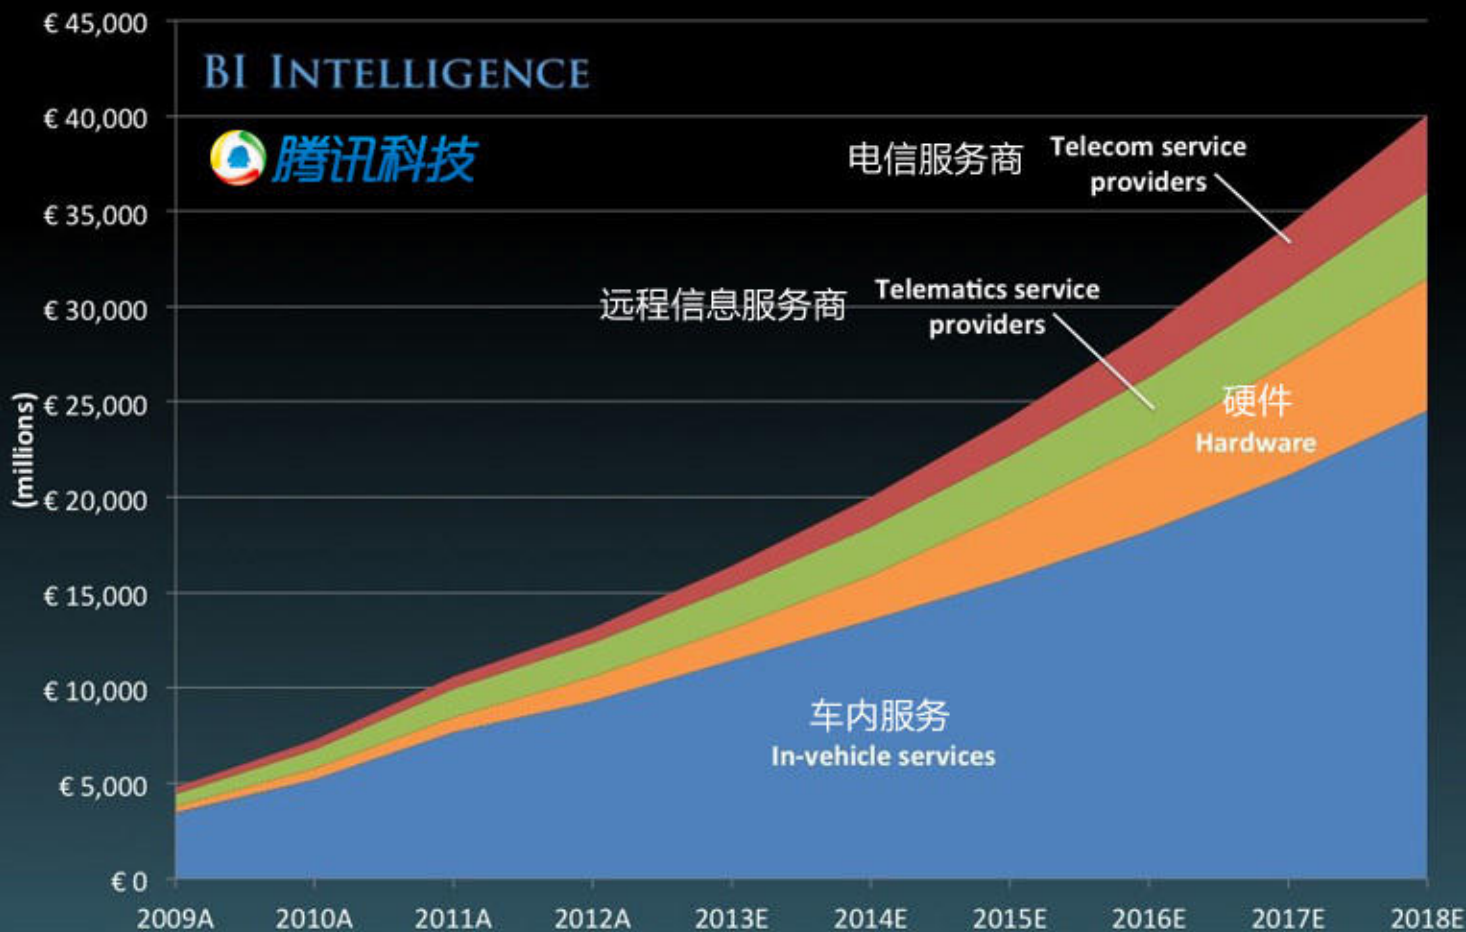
BI INTELLIGENCE

腾讯科技

电信服务商 Telecom service providers

远程信息服务商 Telematics service providers

硬件 Hardware

车内服务 In-vehicle services

(millions)

€ 45,000
€ 40,000
€ 35,000
€ 30,000
€ 25,000
€ 20,000
€ 15,000
€ 10,000
€ 5,000
€ 0

2009A 2010A 2011A 2012A 2013E 2014E 2015E 2016E 2017E 2018E